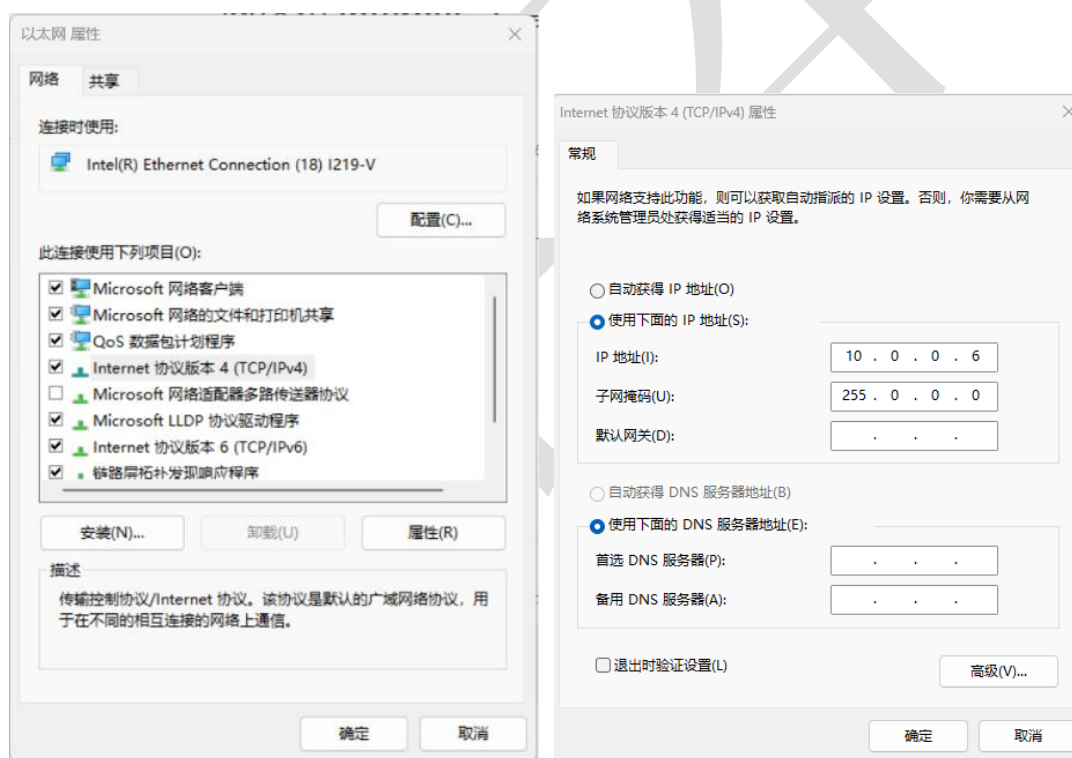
以太网 属性
×
网络
共享
连接时使用:
Intel(R) Ethernet Connection (18) I219-V
配置(C)...
此连接使用下列项目(O):
☑ Microsoft 网络客户端
☑ Microsoft 网络的文件和打印机共享
☑ QoS 数据包计划程序
☑ Internet 协议版本 4 (TCP/IPv4)
☐ Microsoft 网络适配器多路传送器协议
☑ Microsoft LLDP 协议驱动程序
☑ Internet 协议版本 6 (TCP/IPv6)
☑ 链路层拓扑发现响应程序
安装(N)...
卸载(U)
属性(R)
描述
传输控制协议/Internet 协议。该协议是默认的广域网络协议，用于在不同的相互连接的网络上通信。
确定
取消

Internet 协议版本 4 (TCP/IPv4) 属性
常规
如果网络支持此功能，则可以获取自动指派的 IP 设置。否则，你需要从网络系统管理员处获得适当的 IP 设置。
○ 自动获得 IP 地址(O)
● 使用下面的 IP 地址(S):
IP 地址(I): 10 . 0 . 0 . 6
子网掩码(U): 255 . 0 . 0 . 0
默认网关(D): . . .
○ 自动获得 DNS 服务器地址(B)
● 使用下面的 DNS 服务器地址(E):
首选 DNS 服务器(P): . . .
备用 DNS 服务器(A): . . .
☐ 退出时验证设置(L)
高级(V)...
确定
取消